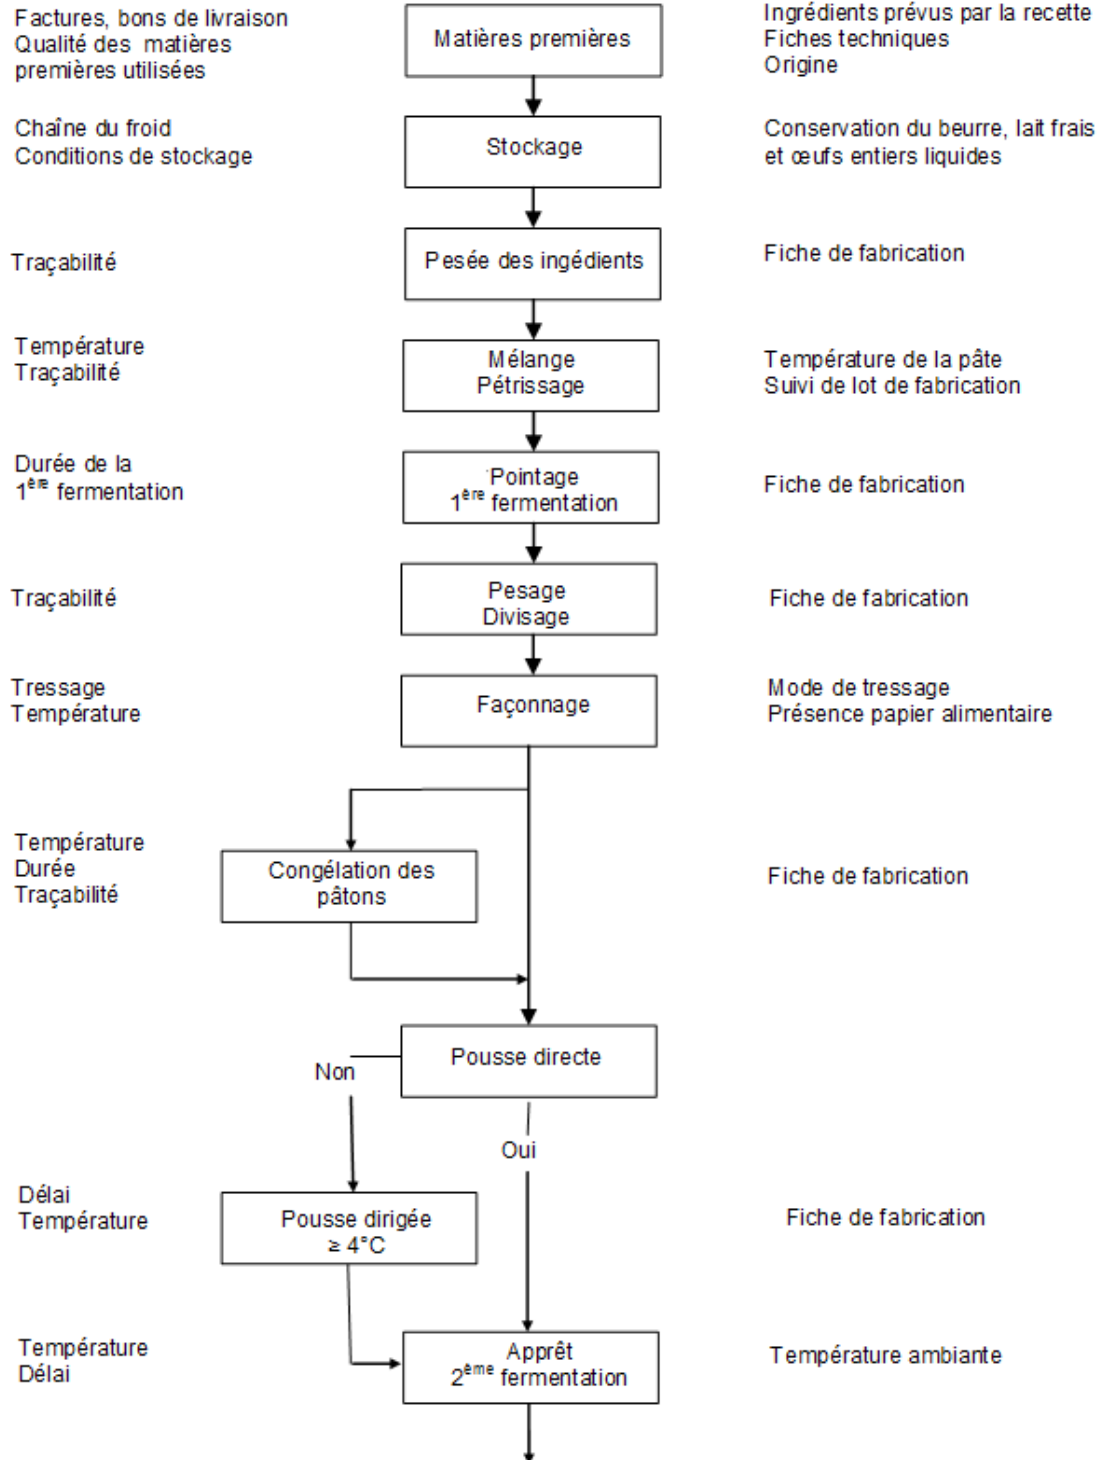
Factures, bons de livraison
Qualité des matières premières utilisées

Matières premières

Ingrédients prévus par la recette
Fiches techniques
Origine

Chaîne du froid
Conditions de stockage

Stockage

Conservation du beurre, lait frais et œufs entiers liquides

Traçabilité

Pesée des ingédients

Fiche de fabrication

Température
Traçabilité

Mélange
Pétrissage

Température de la pâte
Suivi de lot de fabrication

Durée de la $1^{ère}$ fermentation

Pointage
$1^{ère}$ fermentation

Fiche de fabrication

Traçabilité

Pesage
Divisage

Fiche de fabrication

Tressage
Température

Façonnage

Mode de tressage
Présence papier alimentaire

Température
Durée
Traçabilité

Congélation des pâtons

Fiche de fabrication

Pousse directe

Non

Oui

Délai
Température

Pousse dirigée
≥ 4°C

Fiche de fabrication

Température
Délai

Apprêt
$2^{ème}$ fermentation

Température ambiante